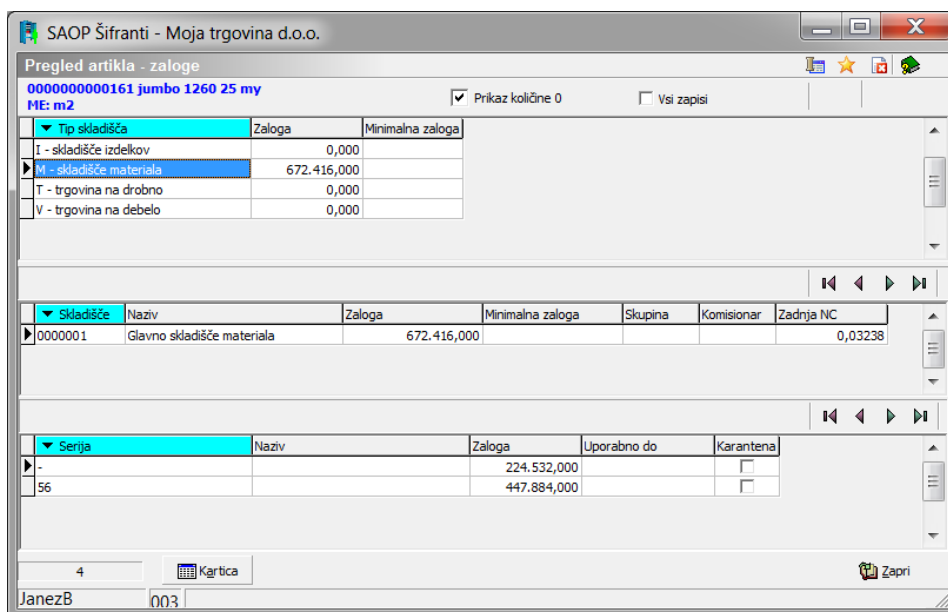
SAOP Šifranti - Moja trgovina d.o.o.

Pregled artikla - zaloge

0000000000161 jumbo 1260 25 my
ME: m2

Prikaz količine 0
Vsi zapisi

| Tip skladišča | Zaloga | Minimalna zaloga |
|---|---|---|
| I - skladišče izdelkov | 0,000 | |
| M - skladišče materiala | 672.416,000 | |
| T - trgovina na drobno | 0,000 | |
| V - trgovina na debelo | 0,000 | |

| Skladišče | Naziv | Zaloga | Minimalna zaloga | Skupina | Komisionar | Zadnja NC |
|---|---|---|---|---|---|---|
| 0000001 | Glavno skladišče materiala | 672.416,000 | | | | 0,03238 |

| Serija | Naziv | Zaloga | Uporabno do | Karantena |
|---|---|---|---|---|
| - | | 224.532,000 | | |
| 56 | | 447.884,000 | | |

4
Kartica
Zapri
JanezB
003